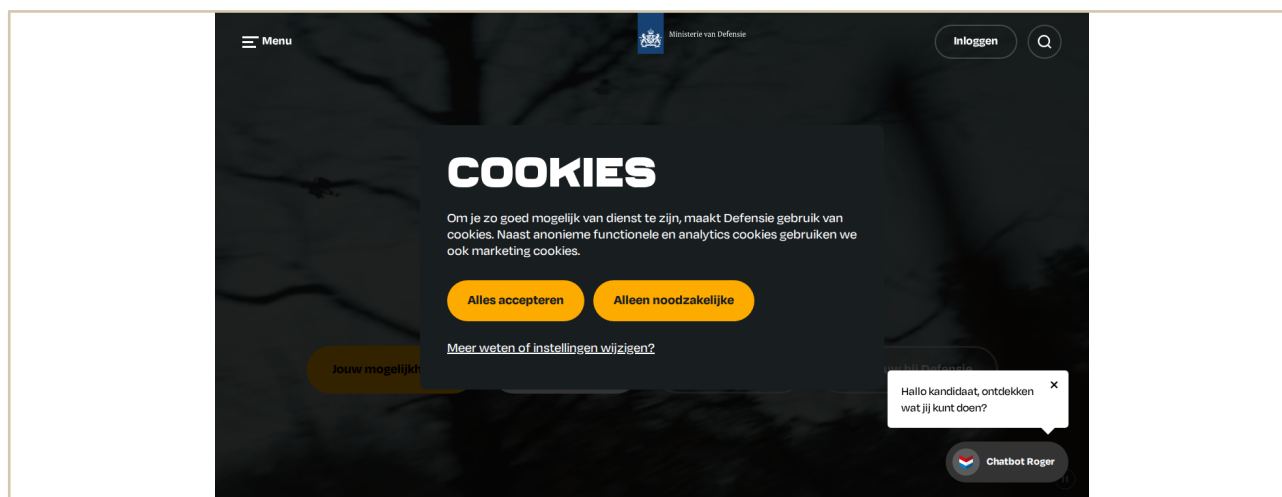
Menu

Ministerie van Defensie

Inloggen

COOKIES

Om je zo goed mogelijk van dienst te zijn, maakt Defensie gebruik van cookies. Naast anonieme functionele en analytics cookies gebruiken we ook marketing cookies.

Alles accepteren

Alleen noodzakelijke

Meer weten of instellingen wijzigen?

Jouw mogelijk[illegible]

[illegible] bij Defensie

Hallo kandidaat, ontdekken wat jij kunt doen?

×

Chatbot Roger